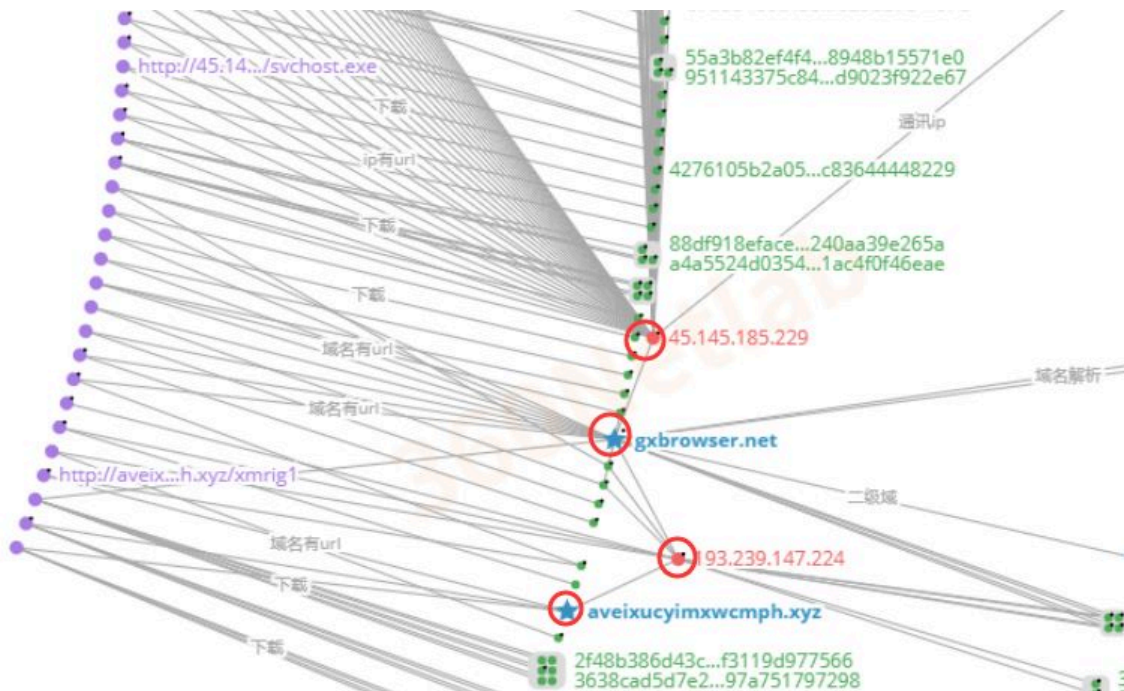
http://45.14.../svchost.exe

下载

ip有url

下载

下载

域名有url

域名有url

http://aveix...h.xyz/xmrig1

域名有url

下载

下载

55a3b82ef4f4...8948b15571e0
951143375c84...d9023f922e67

通讯ip

4276105b2a05...c83644448229

88df918eface...240aa39e265a
a4a5524d0354...1ac4f0f46eae

45.145.185.229

域名解析

gxbrowser.net

二级域

193.239.147.224

aveixucyimxwcmph.xyz

2f48b386d43c...f3119d977566
3638cad5d7e2...97a751797298